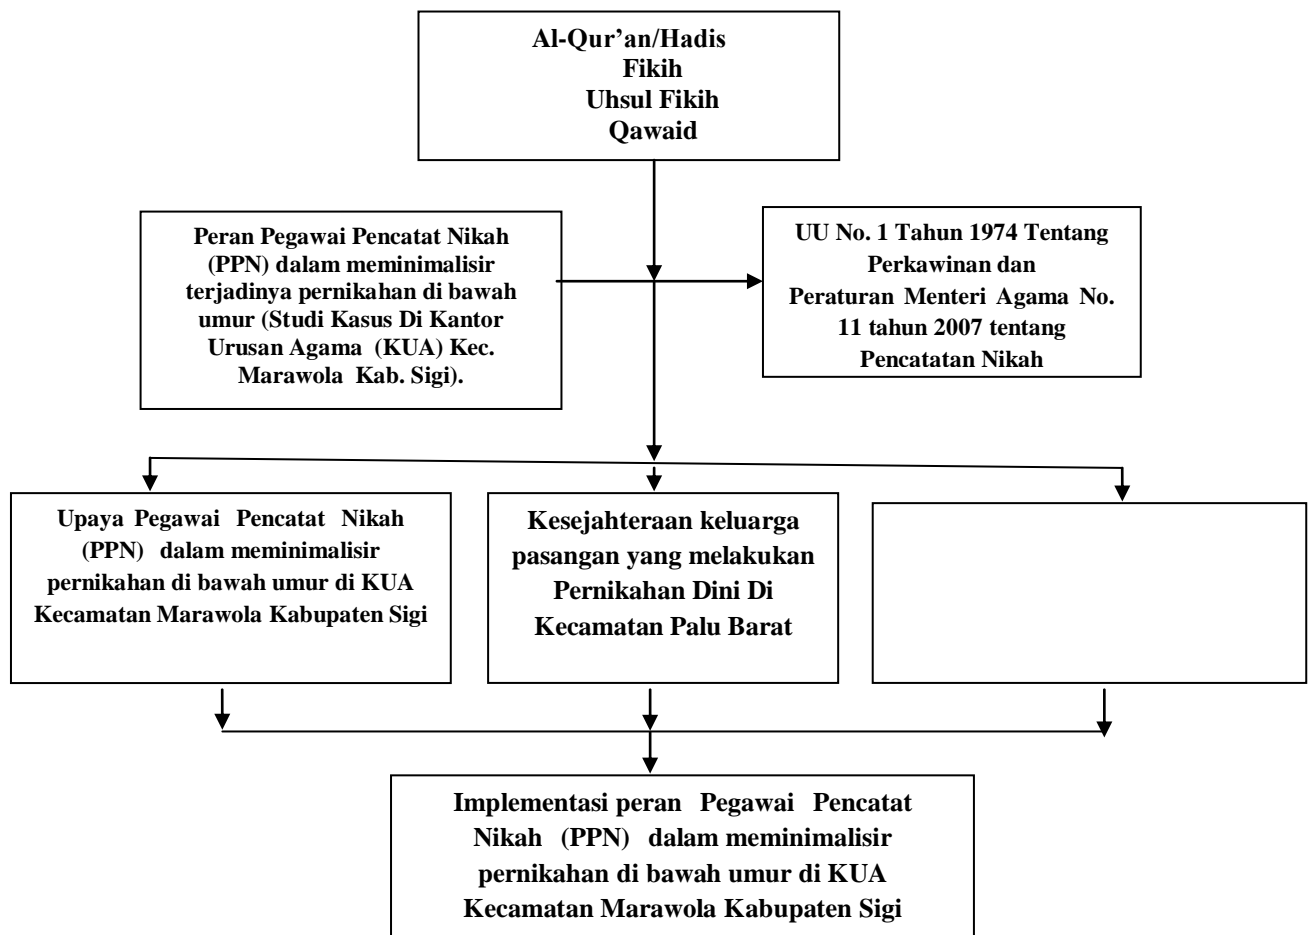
Al-Qur'an/Hadis
Fikih
Uhsul Fikih
Qawaid

Peran Pegawai Pencatat Nikah (PPN) dalam meminimalisir terjadinya pernikahan di bawah umur (Studi Kasus Di Kantor Urusan Agama (KUA) Kec. Marawola Kab. Sigi).

UU No. 1 Tahun 1974 Tentang Perkawinan dan Peraturan Menteri Agama No. 11 tahun 2007 tentang Pencatatan Nikah

Upaya Pegawai Pencatat Nikah (PPN) dalam meminimalisir pernikahan di bawah umur di KUA Kecamatan Marawola Kabupaten Sigi

Kesejahteraan keluarga pasangan yang melakukan Pernikahan Dini Di Kecamatan Palu Barat

Implementasi peran Pegawai Pencatat Nikah (PPN) dalam meminimalisir pernikahan di bawah umur di KUA Kecamatan Marawola Kabupaten Sigi